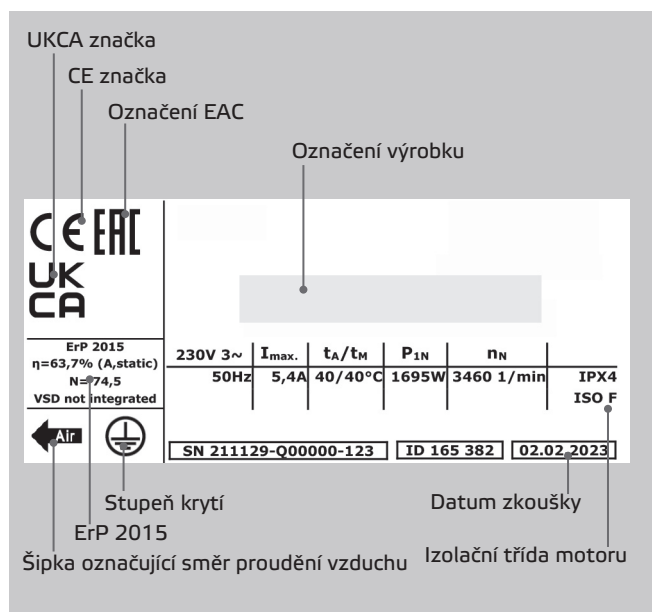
UKCA značka

CE značka

Označení EAC

Označení výrobku

CE EAC

UK CA

ErP 2015
η=63,7% (A,static)
N=74,5
VSD not integrated

Air

| 230V 3~ | I$_{max.}$ | t$_A$/t$_M$ | P$_{1N}$ | n$_N$ | |
|---|---|---|---|---|---|
| 50Hz | 5,4A | 40/40°C | 1695W | 3460 1/min | IPX4 |
| | | | | | ISO F |

SN 211129-Q00000-123   ID 165 382   02.02.2023

Stupeň krytí

ErP 2015

Šipka označující směr proudění vzduchu

Datum zkoušky

Izolační třída motoru